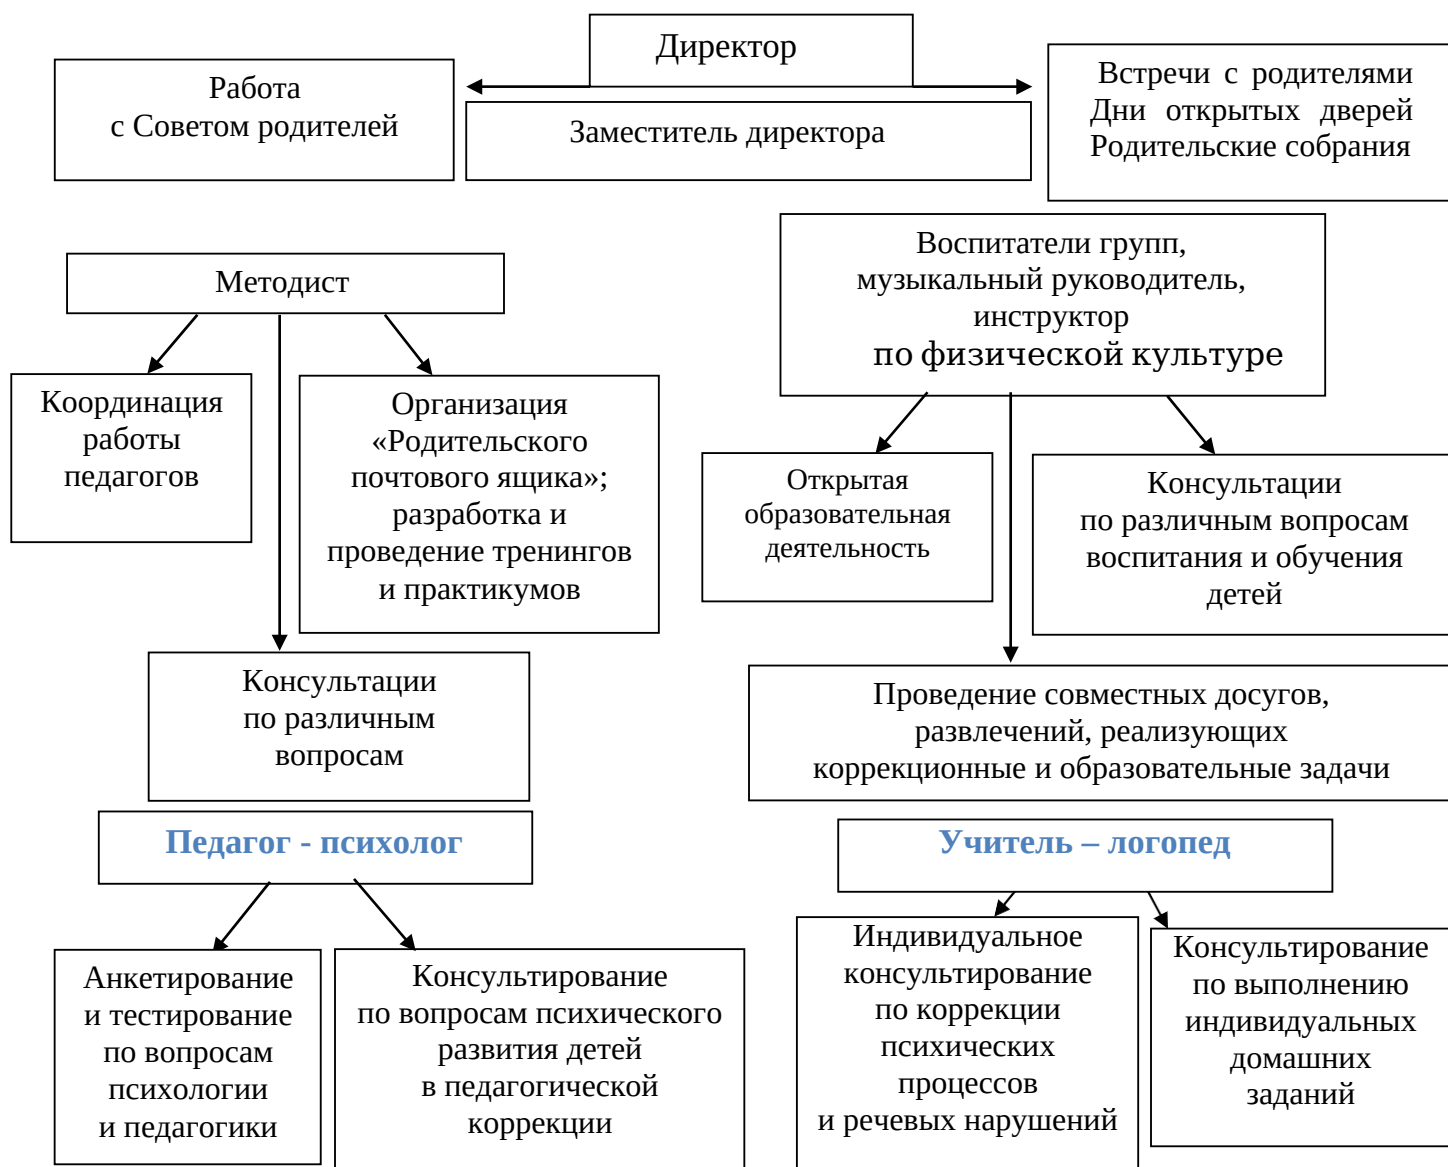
Директор

Работа
с Советом родителей

Заместитель директора

Встречи с родителями
Дни открытых дверей
Родительские собрания

Методист

Координация
работы
педагогов

Организация
«Родительского
почтового ящика»;
разработка и
проведение тренингов
и практикумов

Консультации
по различным
вопросам

Воспитатели групп,
музыкальный руководитель,
инструктор
по физической культуре

Открытая
образовательная
деятельность

Консультации
по различным вопросам
воспитания и обучения
детей

Проведение совместных досугов,
развлечений, реализующих
коррекционные и образовательные задачи

Педагог - психолог

Анкетирование
и тестирование
по вопросам
психологии
и педагогики

Консультирование
по вопросам психического
развития детей
в педагогической
коррекции

Учитель – логопед

Индивидуальное
консультирование
по коррекции
психических
процессов
и речевых нарушений

Консультирование
по выполнению
индивидуальных
домашних
заданий